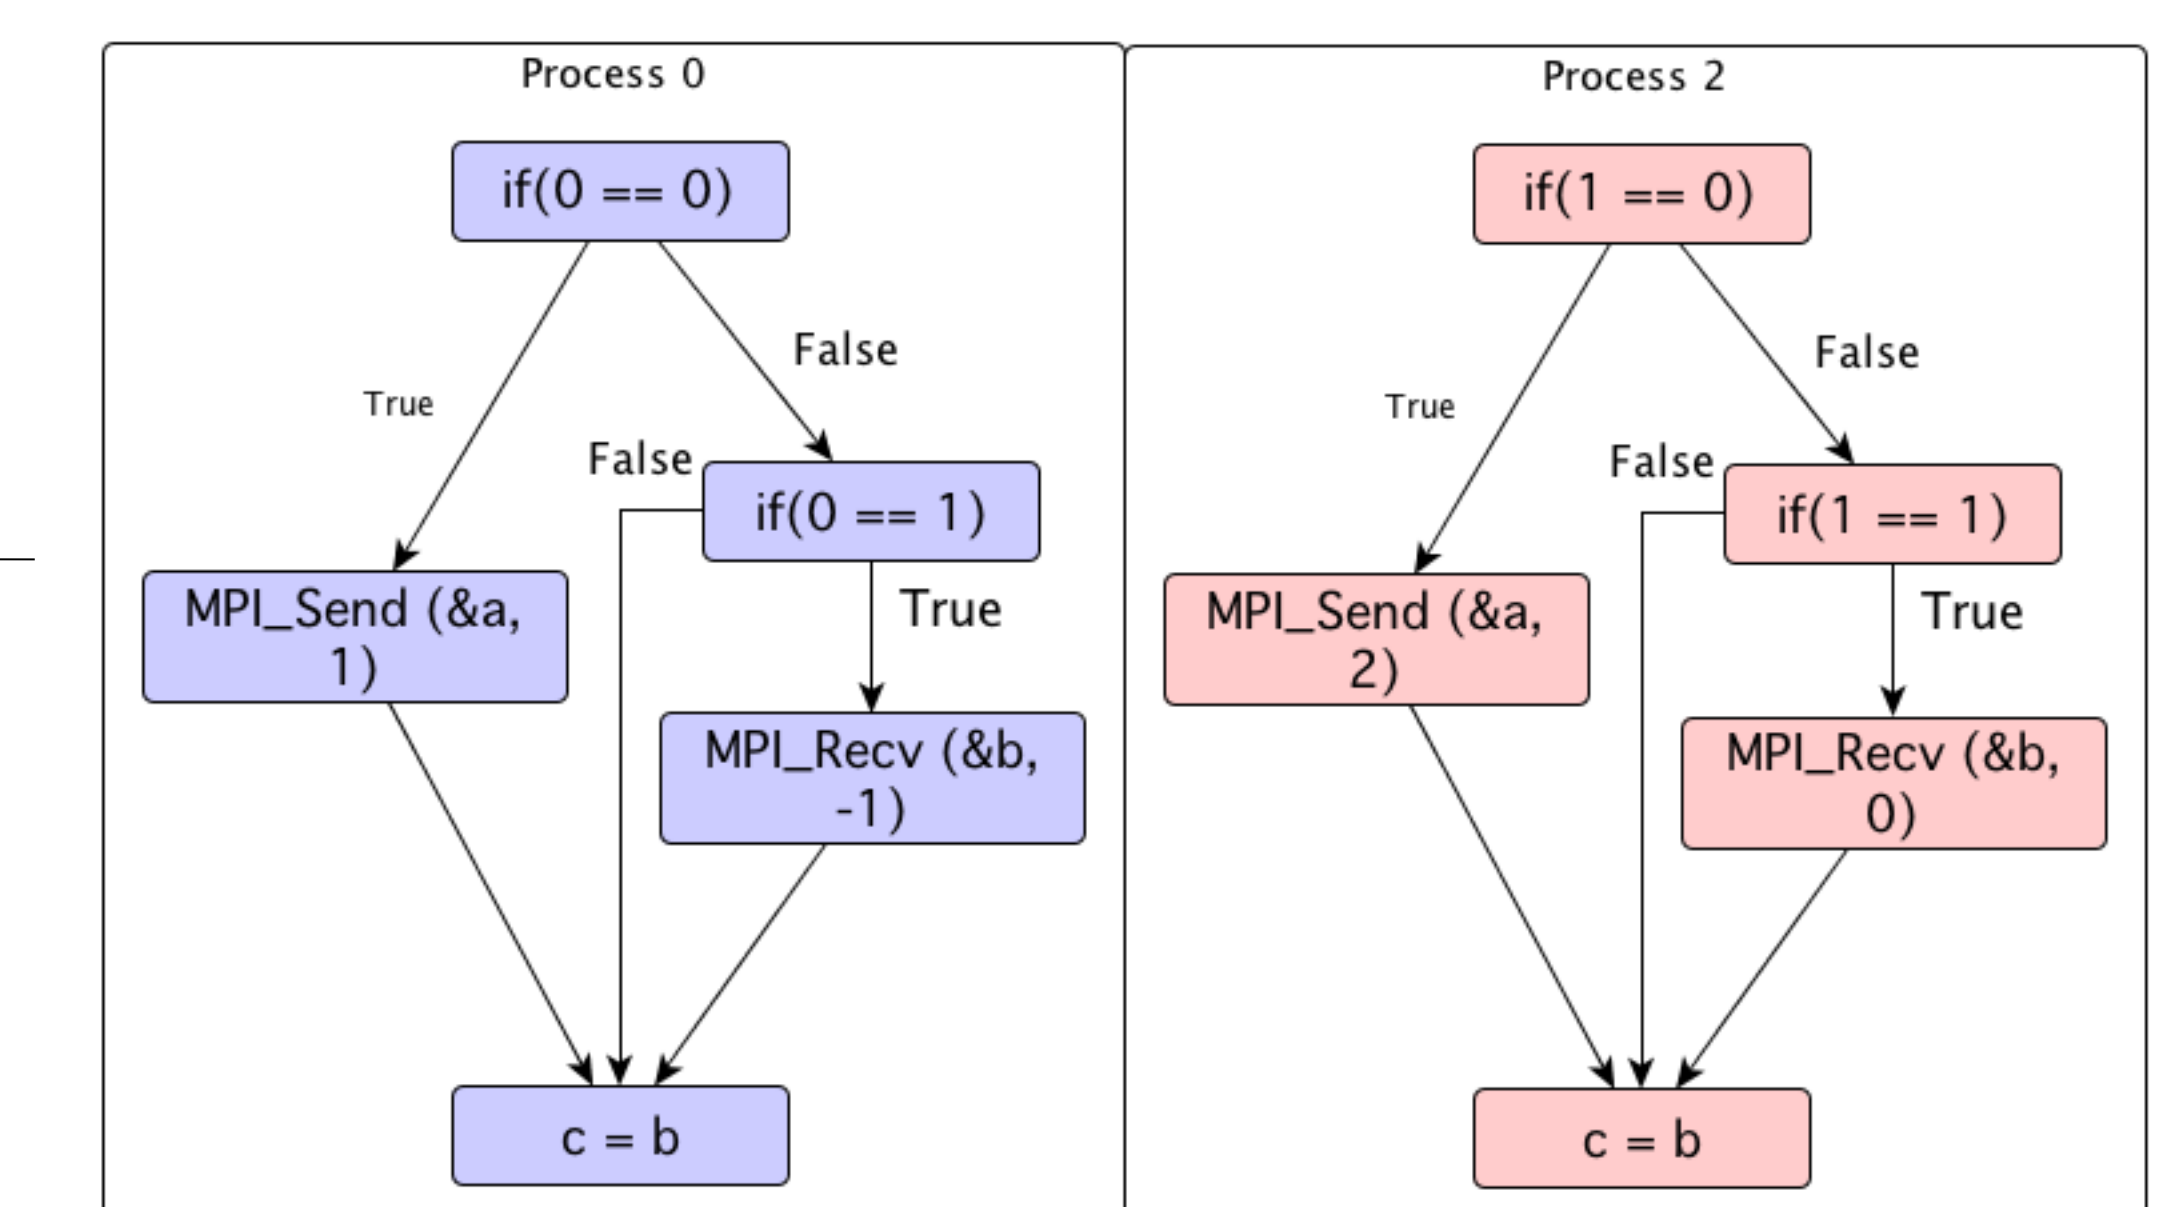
Process 0

if(0 == 0)

True

False

MPI_Send (&a, 1)

False

if(0 == 1)

True

MPI_Recv (&b, -1)

c = b

Process 2

if(1 == 0)

True

False

MPI_Send (&a, 2)

False

if(1 == 1)

True

MPI_Recv (&b, 0)

c = b